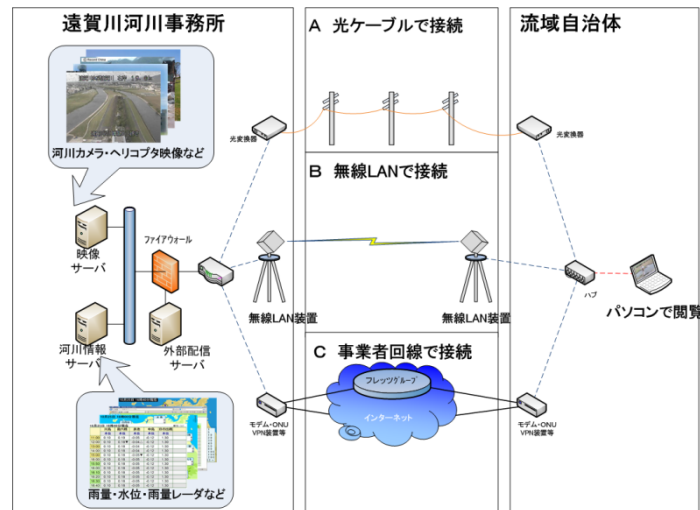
遠賀川河川事務所

A 光ケーブルで接続

流域自治体

河川カメラ・ヘリコプタ映像など

光変換器

光変換器

B 無線LANで接続

映像サーバ

ファイアウォール

無線LAN装置

無線LAN装置

ハブ

パソコンで閲覧

河川情報サーバ

外部配信サーバ

C 事業者回線で接続

フレッツグループ

インターネット

モデム・ONU VPN装置等

モデム・ONU VPN装置等

雨量・水位・雨量レーダなど